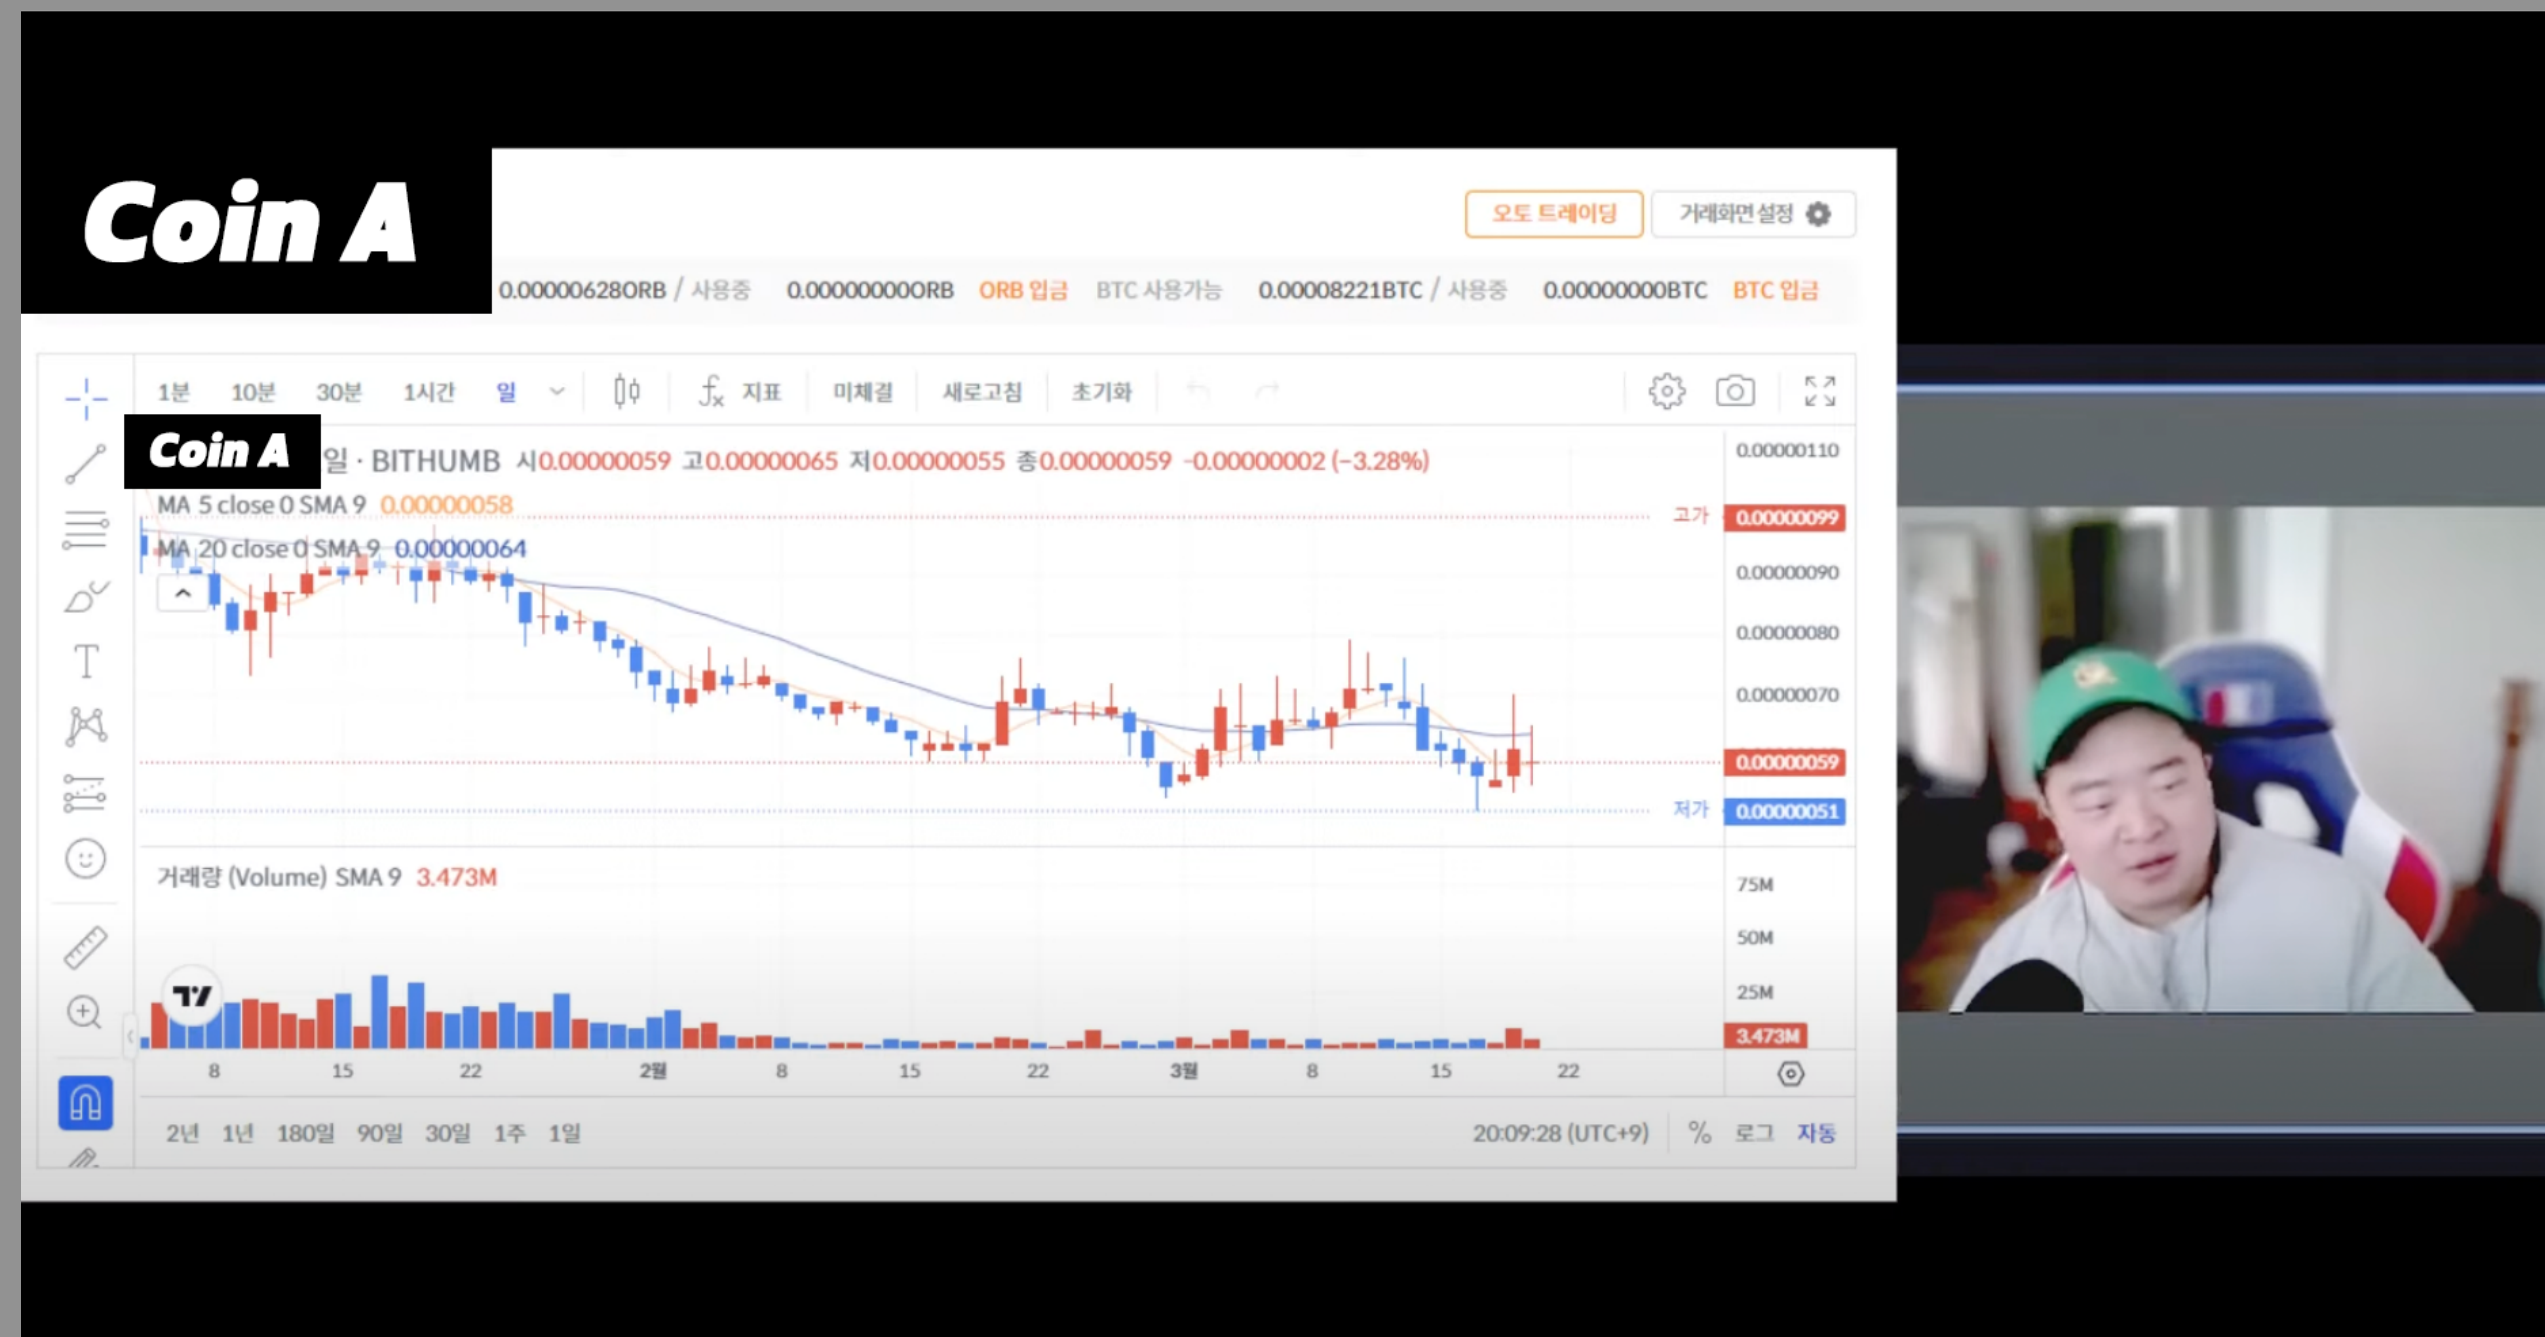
Coin A

오토 트레이딩
거래화면 설정

0.00000628ORB / 사용중 0.00000000ORB ORB 입금 BTC 사용가능 0.00008221BTC / 사용중 0.00000000BTC BTC 입금

1분 10분 30분 1시간 일 지표 미체결 새로고침 초기화

Coin A 일 · BITHUMB 시0.00000059 고0.00000065 저0.00000055 종0.00000059 -0.00000002 (-3.28%)
MA 5 close 0 SMA 9 0.00000058
MA 20 close 0 SMA 9 0.00000064

0.00000110
고가 0.00000099
0.00000090
0.00000080
0.00000070
0.00000059
저가 0.00000051

거래량 (Volume) SMA 9 3.473M
75M
50M
25M
3.473M

8 15 22 2월 8 15 22 3월 8 15 22

2년 1년 180일 90일 30일 1주 1일
20:09:28 (UTC+9) % 로그 자동